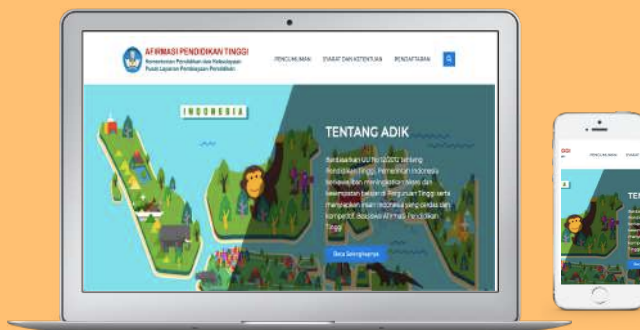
AFIRMASI PENDIDIKAN TINGGI
Kementerian Pendidikan dan Kebudayaan
Pusat Layanan Pembiayaan Pendidikan

PENGUMUMAN SYARAT DAN KETENTUAN PENDAFTARAN

INDONESIA

TENTANG ADIK

Berdasarkan UU No.12/2012 tentang Pendidikan Tinggi, Pemerintah Indonesia berkewajiban meningkatkan akses dan kesempatan belajar di Perguruan Tinggi serta menyiapkan insan Indonesia yang cerdas dan kompetitif. Beasiswa Afirmasi Pendidikan Tinggi

Baca Selengkapnya

PENGUMUMAN

TE